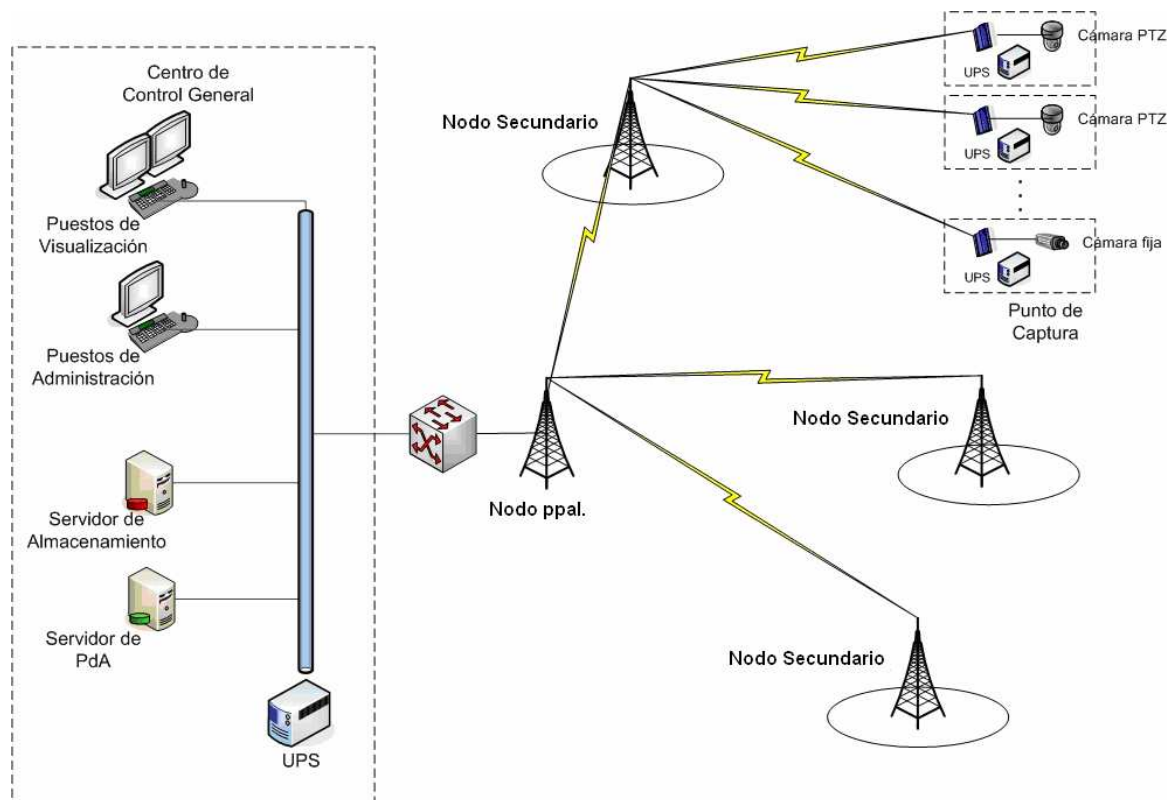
Centro de Control General

Puestos de Visualización

Puestos de Administración

Servidor de Almacenamiento

Servidor de PdA

UPS

Nodo Secundario

Cámara PTZ

UPS

Cámara PTZ

UPS

Cámara fija

UPS

Punto de Captura

Nodo Secundario

Nodo ppal.

Nodo Secundario